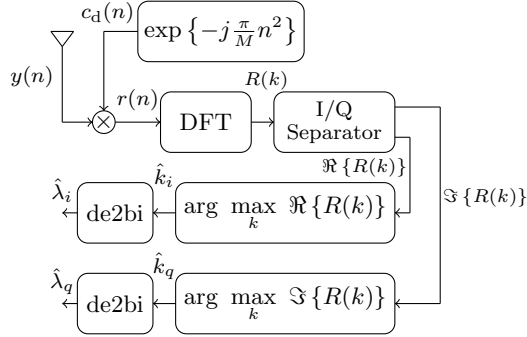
$c_{\mathrm{d}}(n)$

$\exp\left\{-j\frac{\pi}{M}n^2\right\}$

$y(n)$

$r(n)$

DFT

$R(k)$

I/Q Separator

$\Re\{R(k)\}$

$\Im\{R(k)\}$

$\hat{\lambda}_i$

de2bi

$\hat{k}_i$

$\arg\max_{k} \Re\{R(k)\}$

$\hat{\lambda}_q$

de2bi

$\hat{k}_q$

$\arg\max_{k} \Im\{R(k)\}$